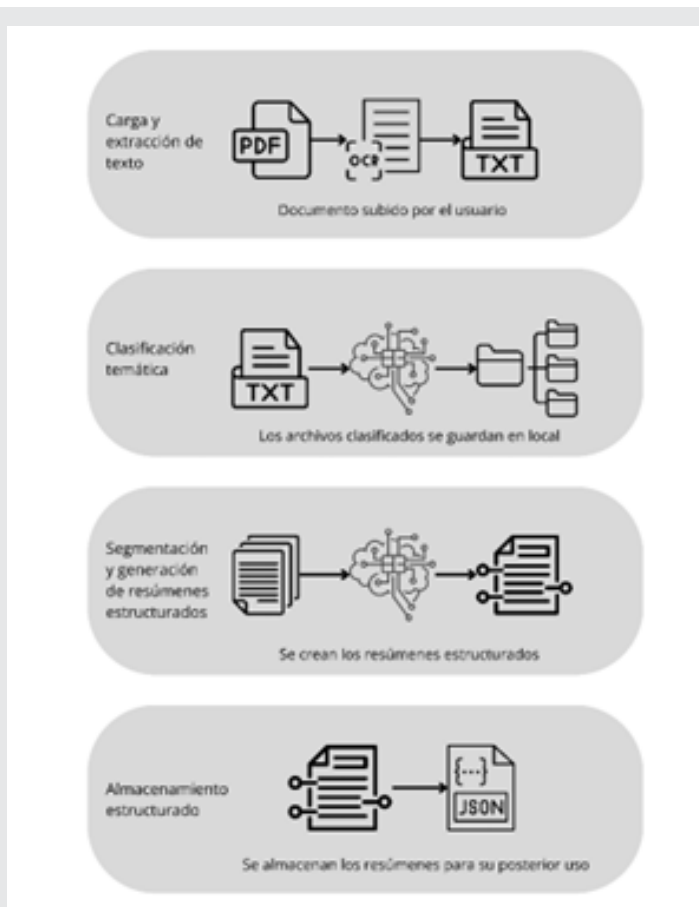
Carga y extracción de texto

PDF

OCR

TXT

Documento subido por el usuario

Clasificación temática

TXT

Los archivos clasificados se guardan en local

Segmentación y generación de resúmenes estructurados

Se crean los resúmenes estructurados

Almacenamiento estructurado

{...}

JSON

Se almacenan los resúmenes para su posterior uso